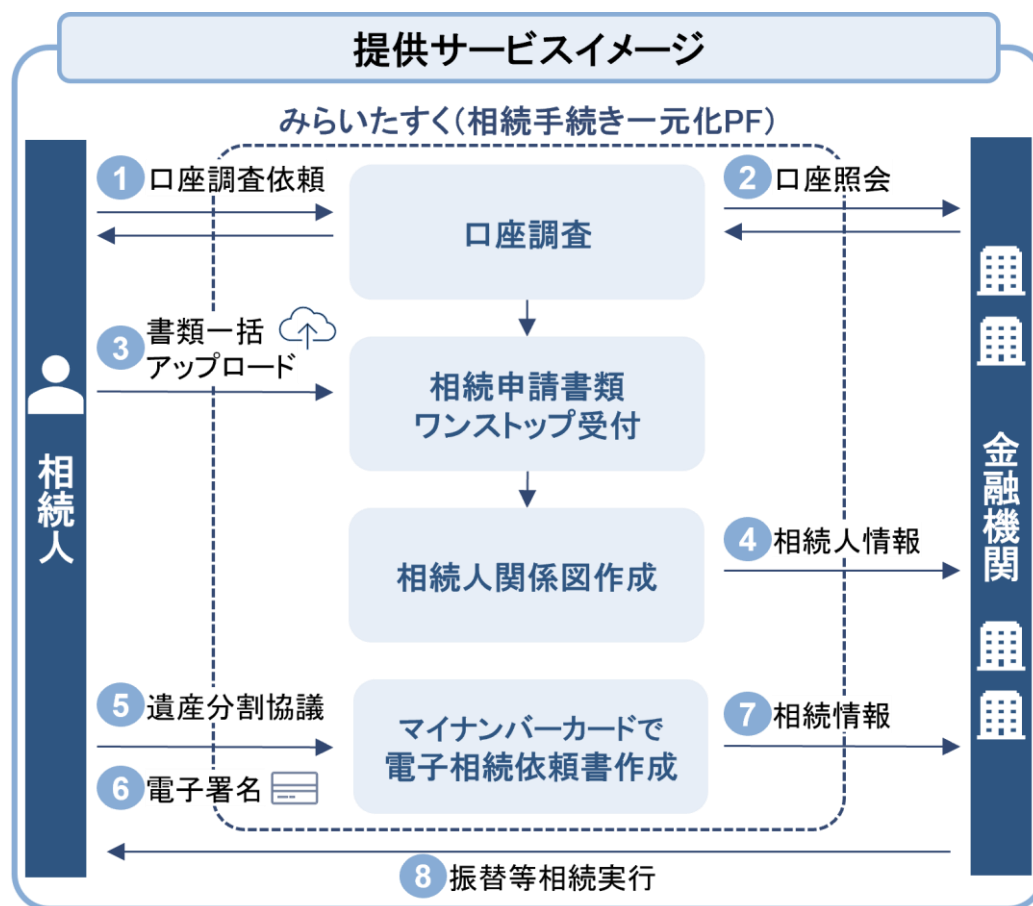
提供サービスイメージ

みらいたすく(相続手続き一元化PF)

相続人

1 口座調査依頼

2 口座照会

口座調査

3 書類一括アップロード

相続申請書類ワンストップ受付

相続人関係図作成

4 相続人情報

5 遺産分割協議

6 電子署名

マイナンバーカードで電子相続依頼書作成

7 相続情報

8 振替等相続実行

金融機関